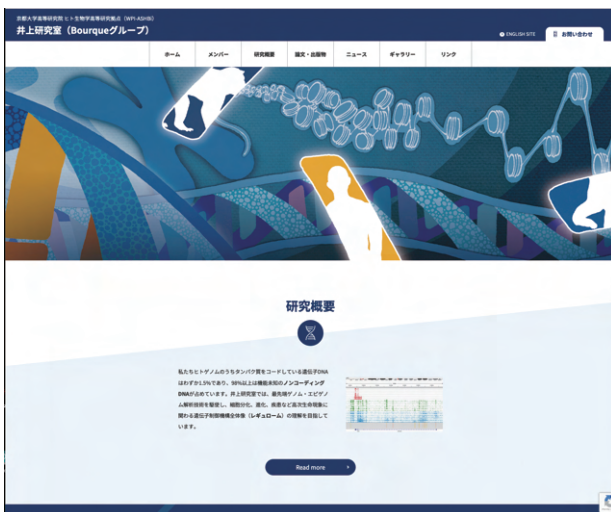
京都大学高等研究院 ヒト生物学高等研究拠点（WPI-ASHBi）
井上研究室（Bourqueグループ）

ENGLISH SITE
お問い合わせ

ホーム
メンバー
研究概要
論文・出版物
ニュース
ギャラリー
リンク

研究概要

私たちヒトゲノムのうちタンパク質をコードしている遺伝子DNAはわずか1.5%であり、98%以上は機能未知のノンコーディングDNAが占めています。井上研究室では、最先端ゲノム・エピゲノム解析技術を駆使し、細胞分化、進化、疾患など高次生命現象に関わる遺伝子制御機構全体像（レギュローム）の理解を目指しています。

Read more